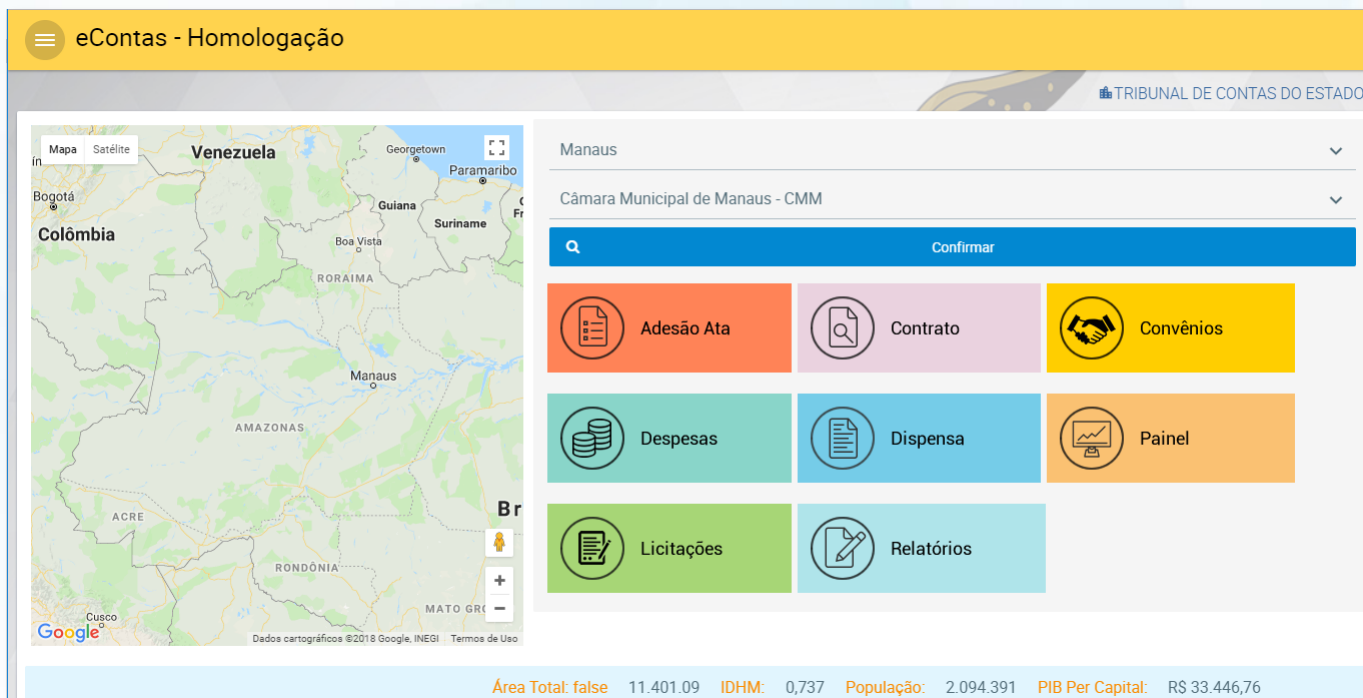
eContas - Homologação

TRIBUNAL DE CONTAS DO ESTADO

Mapa Satélite

Venezuela Georgetown Paramaribo Bogotá Guiana Suriname F Colômbia Boa Vista RORAIMA Manaus AMAZONAS Br ACRE RONDÔNIA Cusco MATO GR

Google Dados cartográficos ©2018 Google, INEGI Termos de Uso

Manaus

Câmara Municipal de Manaus - CMM

Confirmar

Adesão Ata

Contrato

Convênios

Despesas

Dispensa

Painel

Licitações

Relatórios

Área Total: false 11.401.09 IDHM: 0,737 População: 2.094.391 PIB Per Capital: R$ 33.446,76